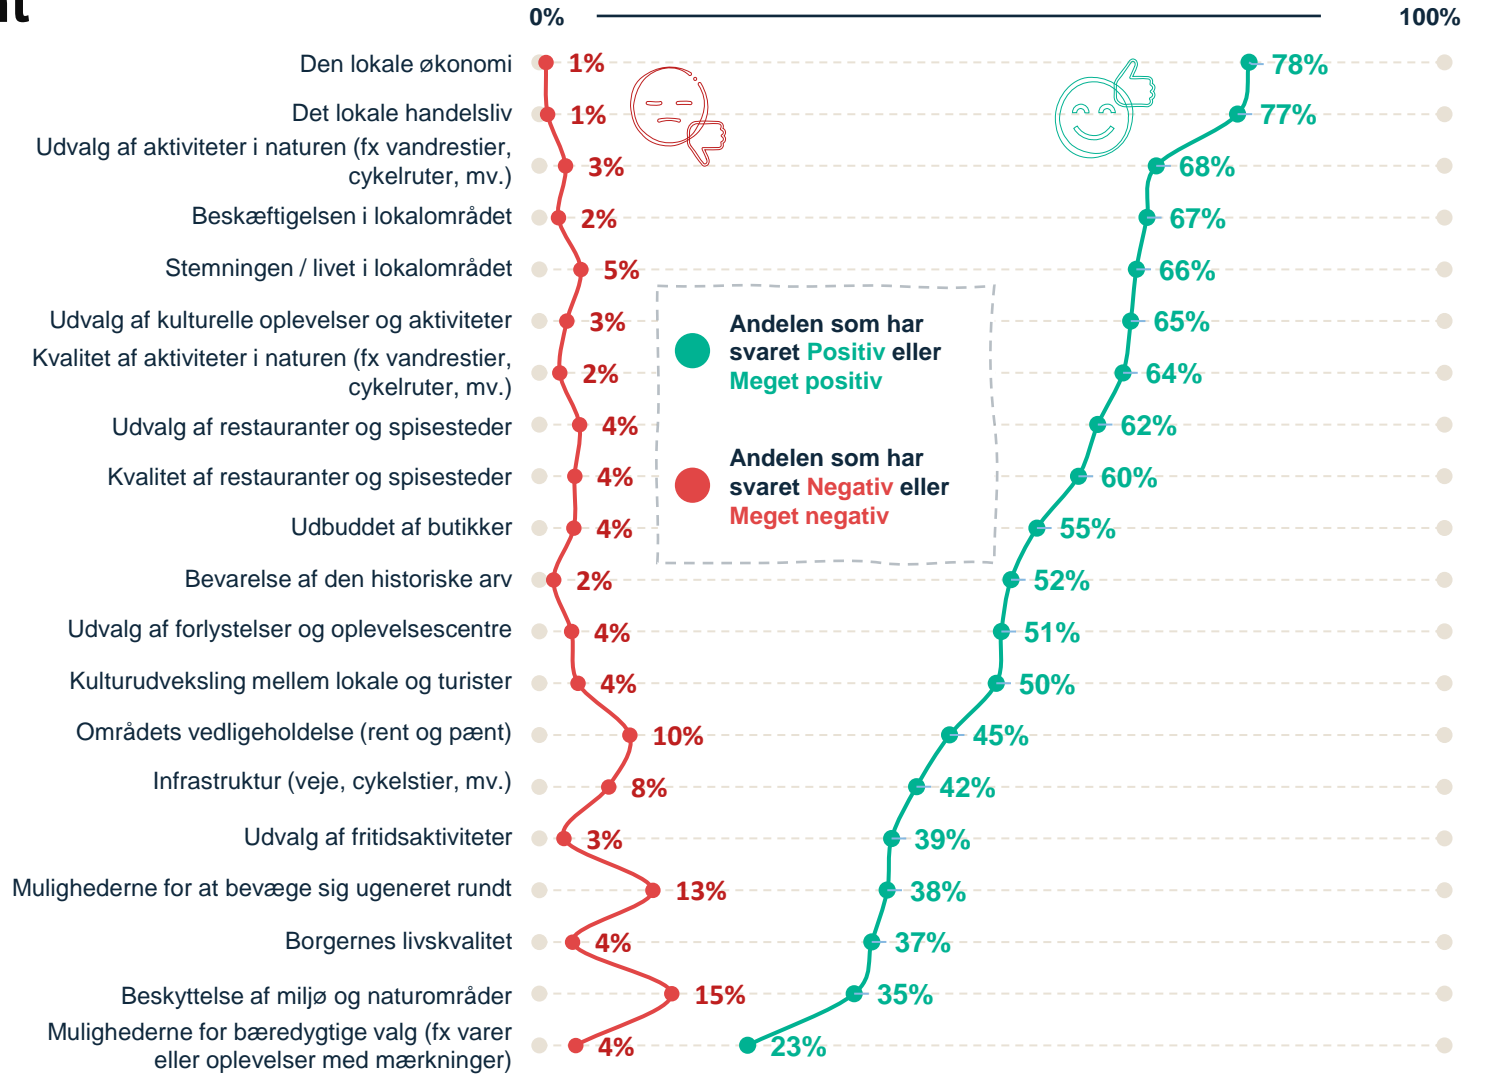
it

0%

100%

Den lokale økonomi 1% 78%

Det lokale handelsliv 1% 77%

Udvalg af aktiviteter i naturen (fx vandrestier, cykelruter, mv.) 3% 68%

Beskæftigelsen i lokalområdet 2% 67%

Stemningen / livet i lokalområdet 5% 66%

Udvalg af kulturelle oplevelser og aktiviteter 3% 65%

Kvalitet af aktiviteter i naturen (fx vandrestier, cykelruter, mv.) 2% 64%

Udvalg af restauranter og spisesteder 4% 62%

Kvalitet af restauranter og spisesteder 4% 60%

Udbuddet af butikker 4% 55%

Bevarelse af den historiske arv 2% 52%

Udvalg af forlystelser og oplevelsescentre 4% 51%

Kulturudveksling mellem lokale og turister 4% 50%

Områdets vedligeholdelse (rent og pænt) 10% 45%

Infrastruktur (veje, cykelstier, mv.) 8% 42%

Udvalg af fritidsaktiviteter 3% 39%

Mulighederne for at bevæge sig ugeneret rundt 13% 38%

Borgernes livskvalitet 4% 37%

Beskyttelse af miljø og naturområder 15% 35%

Mulighederne for bæredygtige valg (fx varer eller oplevelser med mærkninger) 4% 23%

Andelen som har svaret Positiv eller Meget positiv

Andelen som har svaret Negativ eller Meget negativ